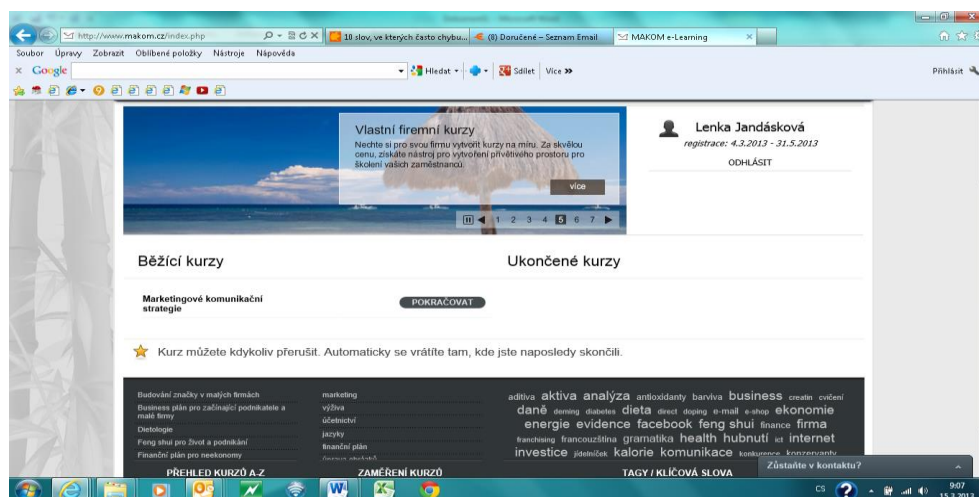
http://www.makom.cz/index.php
10 slov, ve kterých často chybu...
(8) Doručené – Seznam Email
MAKOM e-Learning

Soubor Úpravy Zobrazit Oblíbené položky Nástroje Nápověda

Google
Hledat
Sdílet Více »
Přihlásit

Vlastní firemní kurzy
Nechte si pro svou firmu vytvořit kurzy na míru. Za skvělou cenu, získáte nástroj pro vytvoření přívětivého prostoru pro školení vašich zaměstnanců.
více

1 2 3 4 5 6 7

Lenka Jandásková
registrace: 4.3.2013 - 31.5.2013
ODHLÁSIT

Běžící kurzy

Ukončené kurzy

Marketingové komunikační strategie
POKRAČOVAT

Kurz můžete kdykoliv přerušit. Automaticky se vrátíte tam, kde jste naposledy skončili.

Budování značky v malých firmách
Business plán pro začínající podnikatele a malé firmy
Dietologie
Feng shui pro život a podnikání
Finanční plán pro neekonomy

PŘEHLED KURZŮ A-Z

marketing
výživa
účetnictví
jazyky
finanční plán
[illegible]

ZAMĚŘENÍ KURZŮ

aditiva aktiva analýza antioxidanty barviva business creatin cvičení daně deming diabetes dieta direct doping e-mail e-shop ekonomie energie evidence facebook feng shui finance firma franchising francouzština gramatika health hubnutí ict internet investice jídelníček kalorie komunikace konkurence konzervanty

TAGY / KLÍČOVÁ SLOVA

Zůstaňte v kontaktu?

CS
9:07
15.3.2013